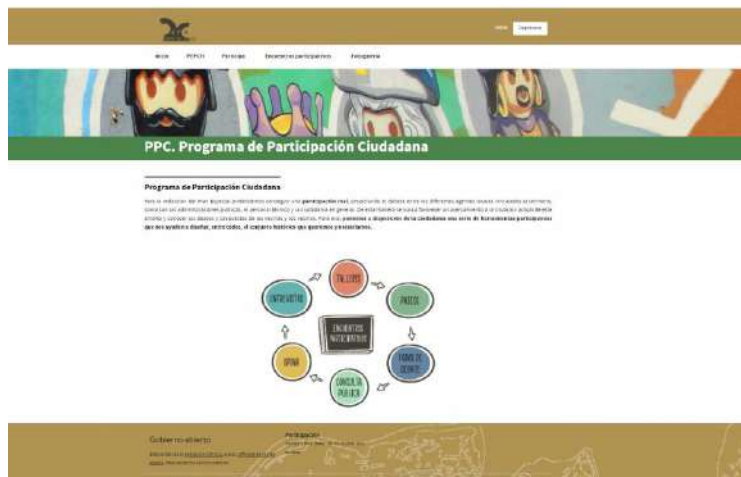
Inicio Registrarse

Inicio PEPCH Participa Encuentros participativos Fotogalería

PPC. Programa de Participación Ciudadana

Programa de Participación Ciudadana

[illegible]

TALLERES

PASEOS

MESAS DE DEBATE

CONSULTA PÚBLICA

OPINA

ENTREVISTAS

ENCUENTROS PARTICIPATIVOS

Gobierno abierto

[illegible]

PARTICIPACIÓN

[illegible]